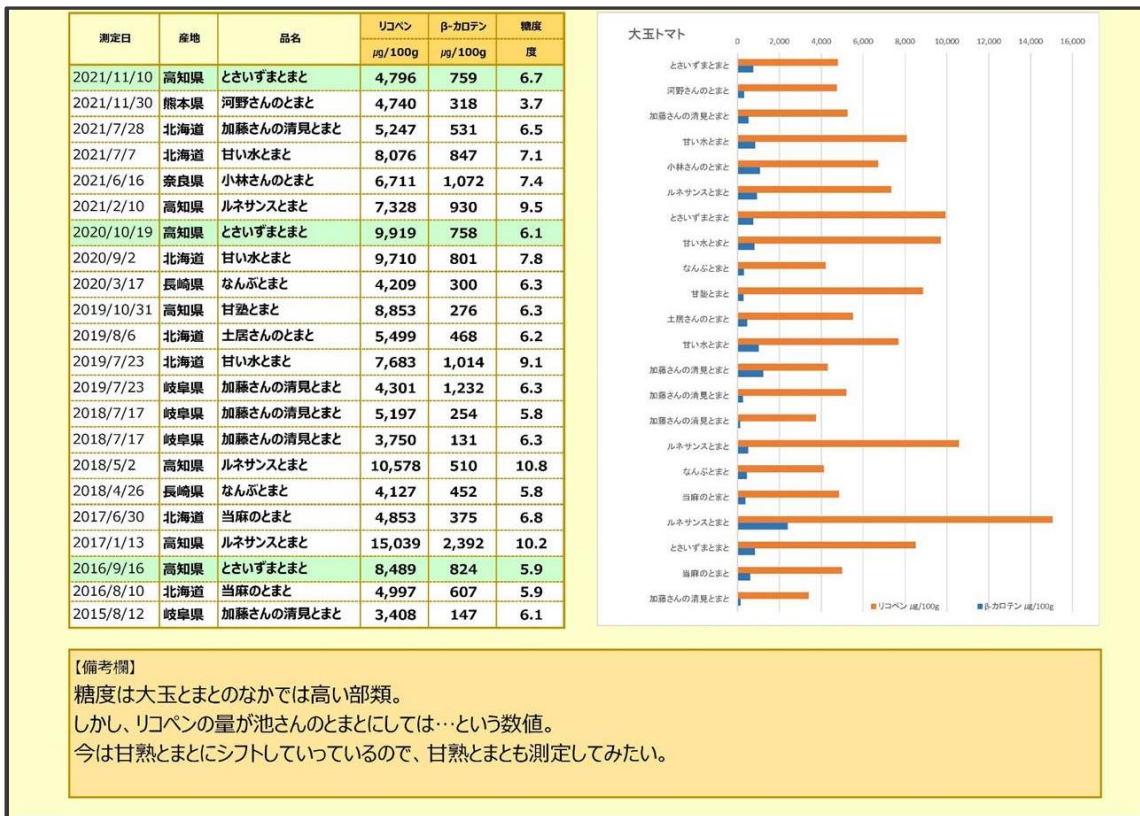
| 測定日 | 産地 | 品名 | リコペン μg/100g | β-カロテン μg/100g | 糖度 度 |
|---|---|---|---|---|---|
| 2021/11/10 | 高知県 | とさいずまとまと | 4,796 | 759 | 6.7 |
| 2021/11/30 | 熊本県 | 河野さんのとまと | 4,740 | 318 | 3.7 |
| 2021/7/28 | 北海道 | 加藤さんの清見とまと | 5,247 | 531 | 6.5 |
| 2021/7/7 | 北海道 | 甘い水とまと | 8,076 | 847 | 7.1 |
| 2021/6/16 | 奈良県 | 小林さんのとまと | 6,711 | 1,072 | 7.4 |
| 2021/2/10 | 高知県 | ルネサンスとまと | 7,328 | 930 | 9.5 |
| 2020/10/19 | 高知県 | とさいずまとまと | 9,919 | 758 | 6.1 |
| 2020/9/2 | 北海道 | 甘い水とまと | 9,710 | 801 | 7.8 |
| 2020/3/17 | 長崎県 | なんぶとまと | 4,209 | 300 | 6.3 |
| 2019/10/31 | 高知県 | 甘塾とまと | 8,853 | 276 | 6.3 |
| 2019/8/6 | 北海道 | 土居さんのとまと | 5,499 | 468 | 6.2 |
| 2019/7/23 | 北海道 | 甘い水とまと | 7,683 | 1,014 | 9.1 |
| 2019/7/23 | 岐阜県 | 加藤さんの清見とまと | 4,301 | 1,232 | 6.3 |
| 2018/7/17 | 岐阜県 | 加藤さんの清見とまと | 5,197 | 254 | 5.8 |
| 2018/7/17 | 岐阜県 | 加藤さんの清見とまと | 3,750 | 131 | 6.3 |
| 2018/5/2 | 高知県 | ルネサンスとまと | 10,578 | 510 | 10.8 |
| 2018/4/26 | 長崎県 | なんぶとまと | 4,127 | 452 | 5.8 |
| 2017/6/30 | 北海道 | 当麻のとまと | 4,853 | 375 | 6.8 |
| 2017/1/13 | 高知県 | ルネサンスとまと | 15,039 | 2,392 | 10.2 |
| 2016/9/16 | 高知県 | とさいずまとまと | 8,489 | 824 | 5.9 |
| 2016/8/10 | 北海道 | 当麻のとまと | 4,997 | 607 | 5.9 |
| 2015/8/12 | 岐阜県 | 加藤さんの清見とまと | 3,408 | 147 | 6.1 |

大玉トマト
0 2,000 4,000 6,000 8,000 10,000 12,000 14,000 16,000
とさいずまとまと
河野さんのとまと
加藤さんの清見とまと
甘い水とまと
小林さんのとまと
ルネサンスとまと
とさいずまとまと
甘い水とまと
なんぶとまと
甘塾とまと
土居さんのとまと
甘い水とまと
加藤さんの清見とまと
加藤さんの清見とまと
加藤さんの清見とまと
ルネサンスとまと
なんぶとまと
当麻のとまと
ルネサンスとまと
とさいずまとまと
当麻のとまと
加藤さんの清見とまと
■リコペン μg/100g ■β-カロテン μg/100g

【備考欄】
糖度は大玉とまとのなかでは高い部類。
しかし、リコペンの量が池さんのとまとにしては…という数値。
今は甘熟とまとにシフトしていっているので、甘熟とまとも測定してみたい。